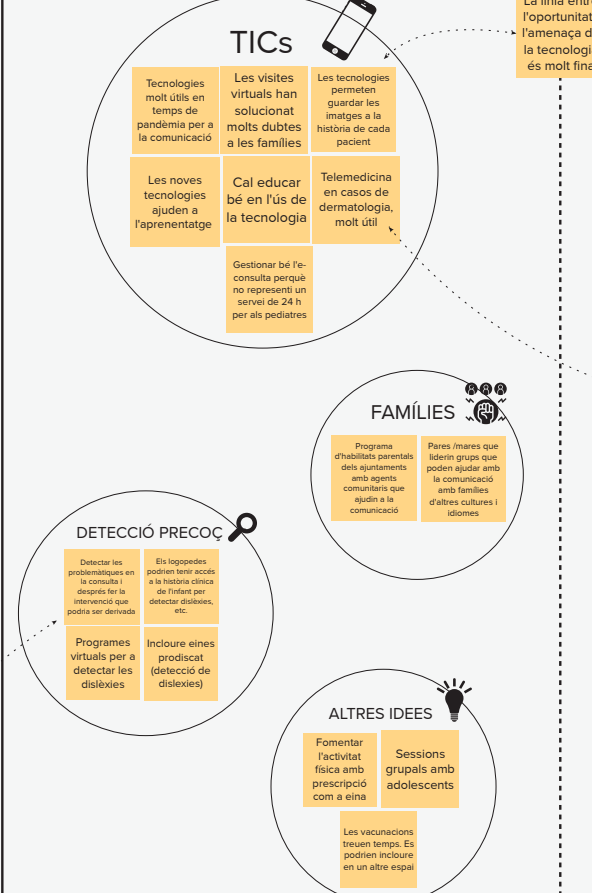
La línia entre l'oportunitat l'amenaça d la tecnologi és molt fina

TICs

Tecnologies molt útils en temps de pandèmia per a la comunicació

Les visites virtuals han solucionat molts dubtes a les famílies

Les tecnologies permeten guardar les imatges a la història de cada pacient

Les noves tecnologies ajuden a l'aprenentatge

Cal educar bé en l'ús de la tecnologia

Telemedicina en casos de dermatologia, molt útil

Gestionar bé l'e-consulta perquè no representi un servei de 24 h per als pediatres

FAMÍLIES

Programa d'habilitats parentals dels ajuntaments amb agents comunitaris que ajudin a la comunicació

Pares /mares que liderin grups que poden ajudar amb la comunicació amb famílies d'altres cultures i idiomes

DETECCIÓ PRECOÇ

Detectar les problemàtiques en la consulta i després fer la intervenció que podria ser derivada

Els logopedes podrien tenir accés a la història clínica de l'infant per detectar dislèxies, etc.

Programes virtuals per a detectar les dislèxies

Incloure eines prodiscat (detecció de dislexies)

ALTRES IDEES

Fomentar l'activitat física amb prescripció com a eina

Sessions grupals amb adolescents

Les vacunacions treuen temps. Es podrien incloure en un altre espai